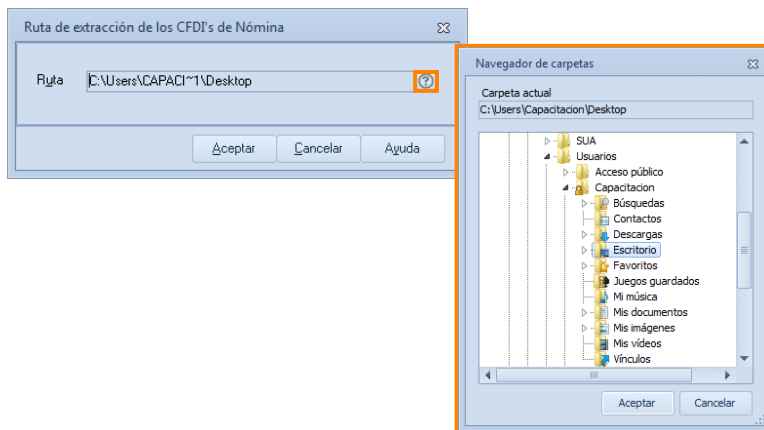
Ruta de extracción de los CFDI's de Nómina

Ruta C:\Users\CAPACI~1\Desktop

Aceptar Cancelar Ayuda

Navegador de carpetas

Carpeta actual
C:\Users\Capacitacion\Desktop

SUA
Usuarios
Acceso público
Capacitacion
Búsquedas
Contactos
Descargas
Escritorio
Favoritos
Juegos guardados
Mi música
Mis documentos
Mis imágenes
Mis vídeos
Vínculos

Aceptar Cancelar